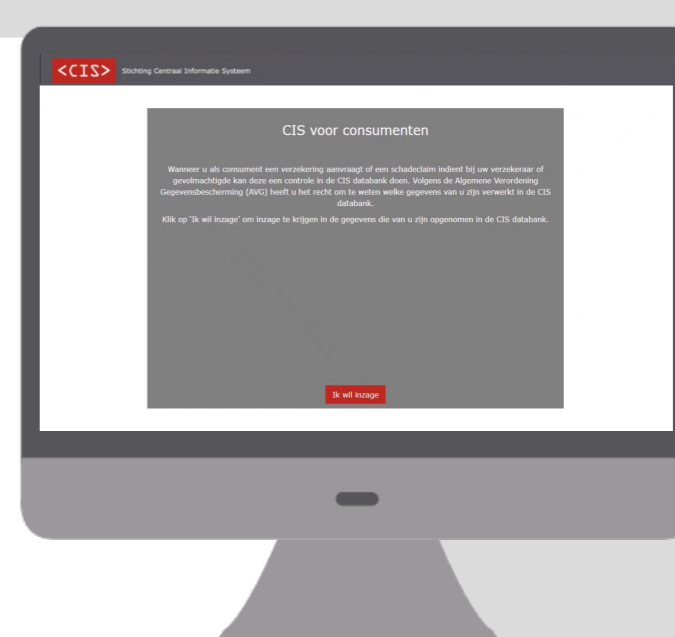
<CIS> Stichting Centraal Informatie Systeem

CIS voor consumenten

Wanneer u als consument een verzekering aanvraagt of een schadeclaim indient bij uw verzekeraar of gevolmachtigde kan deze een controle in de CIS databank doen. Volgens de Algemene Verordening Gegevensbescherming (AVG) heeft u het recht om te weten welke gegevens van u zijn verwerkt in de CIS databank.

Klik op 'Ik wil inzage' om inzage te krijgen in de gegevens die van u zijn opgenomen in de CIS databank.

Ik wil inzage